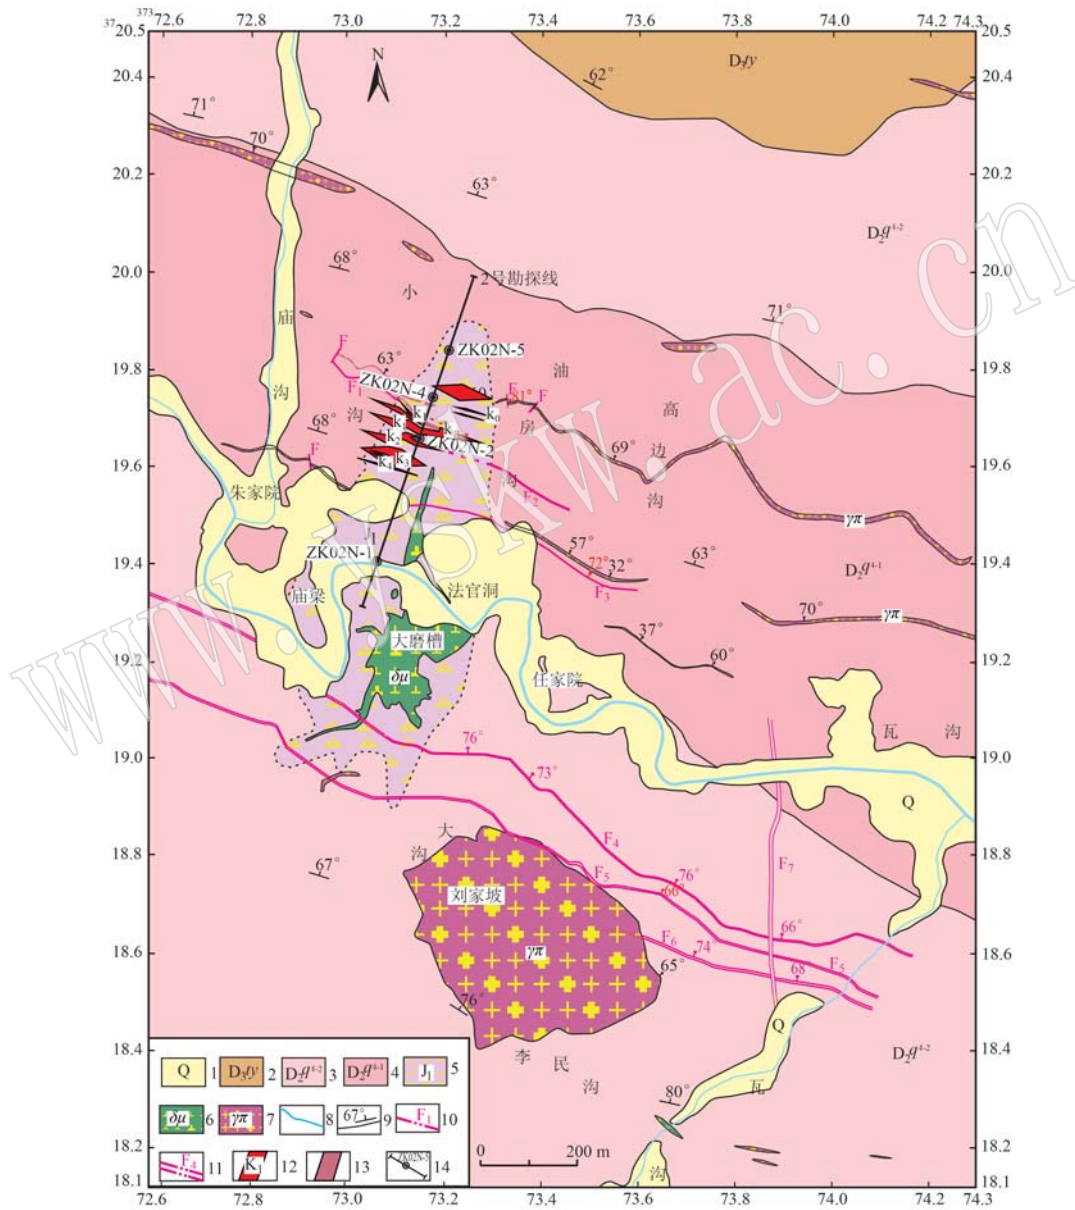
$^{37}$20.5 $^{373}$72.6 72.8 73.0 73.2 73.4 73.6 73.8 74.0 74.2 74.3 20.5

N

$D_3 ty$

62°

20.4 20.4

71°

70°

20.2 20.2

63°

$D_2 q^{4\text{-}2}$

68°

20.0 20.0

2号勘探线

小

庙

71°

ZK02N-5

F

63°

19.8 19.8

油

F$_1$

ZK02N-4

k$_0$

F$_1$ 81° F

沟

68°

k$_1$

高

k

房

沟

k$_2$

k$_3$

ZK02N-2

69°

边

F

k$_4$

k$_5$

19.6 19.6

沟

朱家院

沟

F$_2$

$\gamma\pi$

57°

ZK02N-1

72° 32°

63°

19.4 19.4

$D_2 q^{4\text{-}1}$

F$_3$

庙梁

法官洞

70°

$\gamma\pi$

37°

60°

大磨槽

19.2 19.2

$\delta\mu$

任家院

瓦 沟

76°

19.0 19.0

73°

Q

大

F$_4$

18.8 18.8

沟

67°

F$_7$

F$_5$

76°

66°

刘家坡

66°

F$_6$

74°

18.6 18.6

$\gamma\pi$

65°

68

F$_5$

76°

Q

$D_2 q^{4\text{-}2}$

李

民

18.4 18.4

瓦

沟

80°

Q 1 $D_3 ty$ 2 $D_2 q^{4\text{-}2}$ 3 $D_2 q^{4\text{-}1}$ 4 $J_1$ 5

$\delta\mu$ 6 $\gamma\pi$ 7 8 67° 9 F$_1$ 10

F$_4$ 11 K$_1$ 12 13 ZK02N-5 14

0 200 m

18.2 18.2

沟

18.1 18.1

72.6 72.8 73.0 73.2 73.4 73.6 73.8 74.0 74.2 74.3

www.sxkw.ac.cn